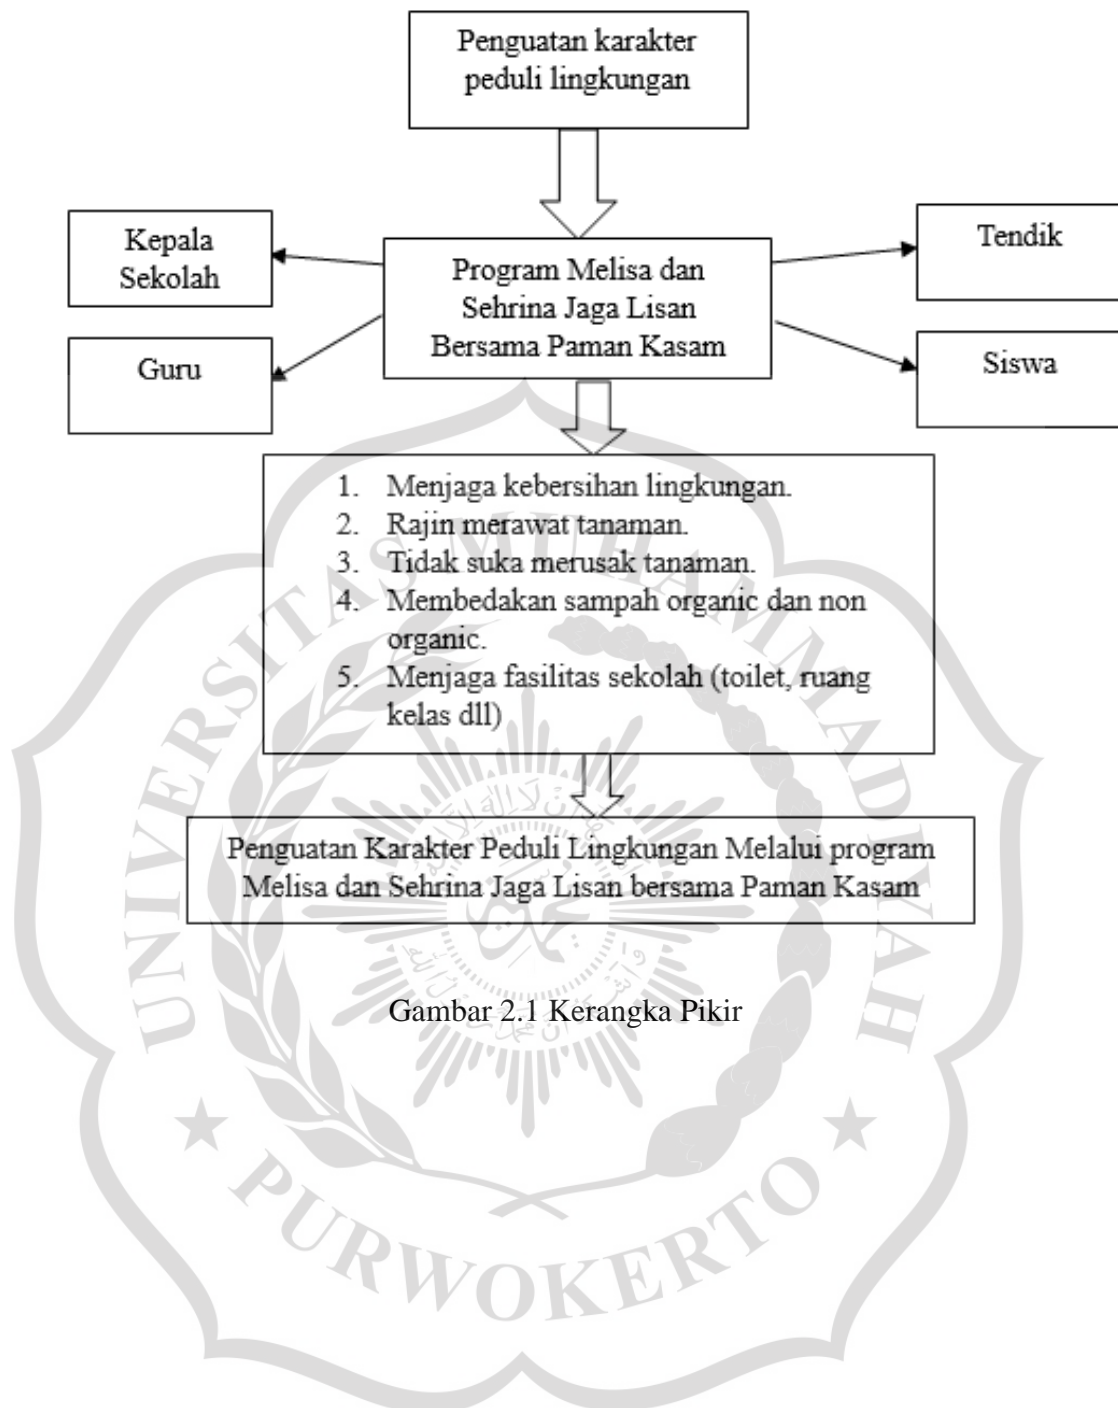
Penguatan karakter peduli lingkungan

Kepala Sekolah

Program Melisa dan Sehrina Jaga Lisan Bersama Paman Kasam

Tendik

Guru

Siswa

1. Menjaga kebersihan lingkungan.
2. Rajin merawat tanaman.
3. Tidak suka merusak tanaman.
4. Membedakan sampah organic dan non organic.
5. Menjaga fasilitas sekolah (toilet, ruang kelas dll)

Penguatan Karakter Peduli Lingkungan Melalui program Melisa dan Sehrina Jaga Lisan bersama Paman Kasam

Gambar 2.1 Kerangka Pikir

UNIVERSITAS MUHAMMADIYAH PURWOKERTO